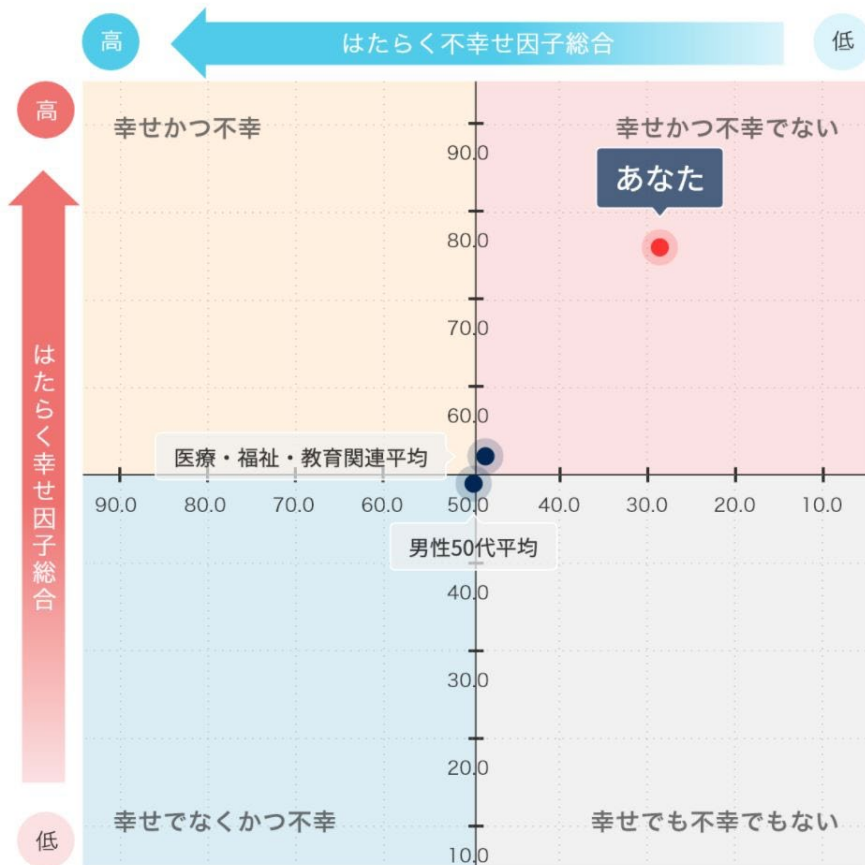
高
はたらく不幸せ因子総合
低

高
はたらく幸せ因子総合
低

幸せかつ不幸
幸せかつ不幸でない
あなた
90.0
80.0
70.0
60.0
医療・福祉・教育関連平均
90.0
80.0
70.0
60.0
50.0
40.0
30.0
20.0
10.0
男性50代平均
40.0
30.0
20.0
10.0
幸せでなくかつ不幸
幸せでも不幸でもない